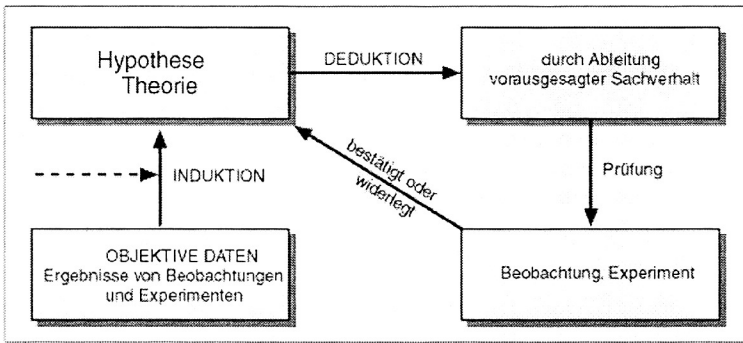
Hypothese
Theorie

DEDUKTION

durch Ableitung
vorausgesagter Sachverhalt

INDUKTION

bestätigt oder
widerlegt

Prüfung

OBJEKTIVE DATEN
Ergebnisse von Beobachtungen
und Experimenten

Beobachtung, Experiment